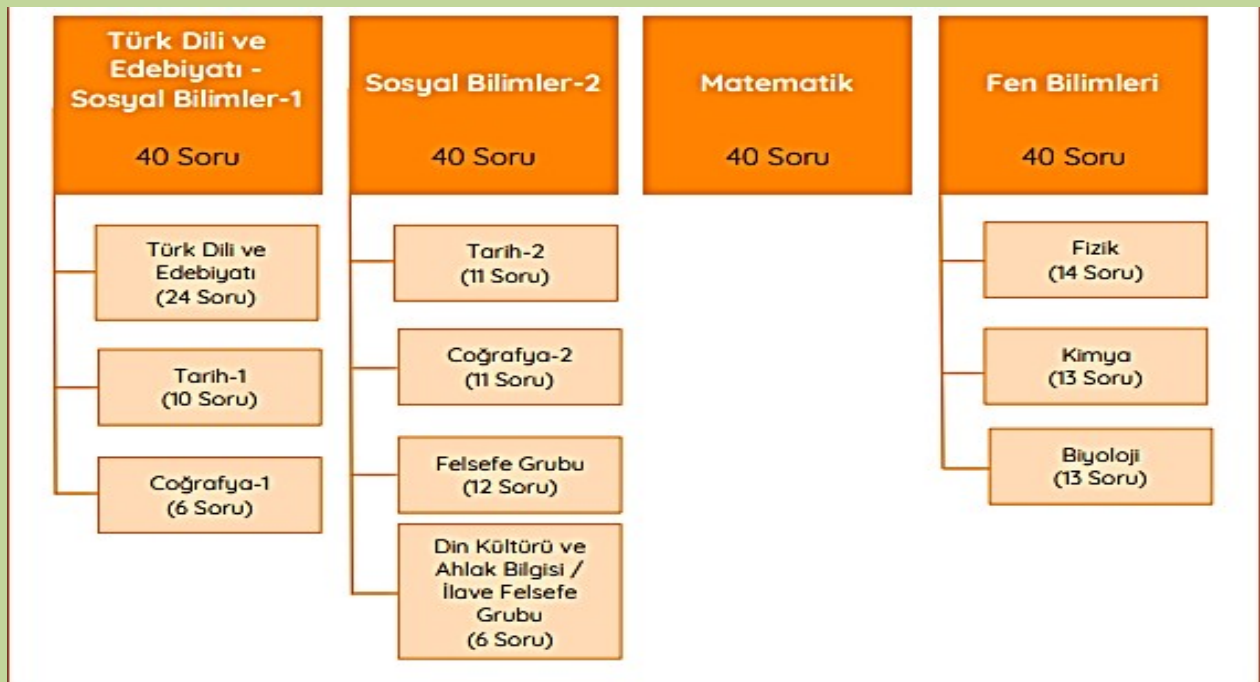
Türk Dili ve Edebiyatı - Sosyal Bilimler-1

40 Soru

Türk Dili ve Edebiyatı
(24 Soru)

Tarih-1
(10 Soru)

Coğrafya-1
(6 Soru)

Sosyal Bilimler-2

40 Soru

Tarih-2
(11 Soru)

Coğrafya-2
(11 Soru)

Felsefe Grubu
(12 Soru)

Din Kültürü ve Ahlak Bilgisi / İlave Felsefe Grubu
(6 Soru)

Matematik

40 Soru

Fen Bilimleri

40 Soru

Fizik
(14 Soru)

Kimya
(13 Soru)

Biyoloji
(13 Soru)